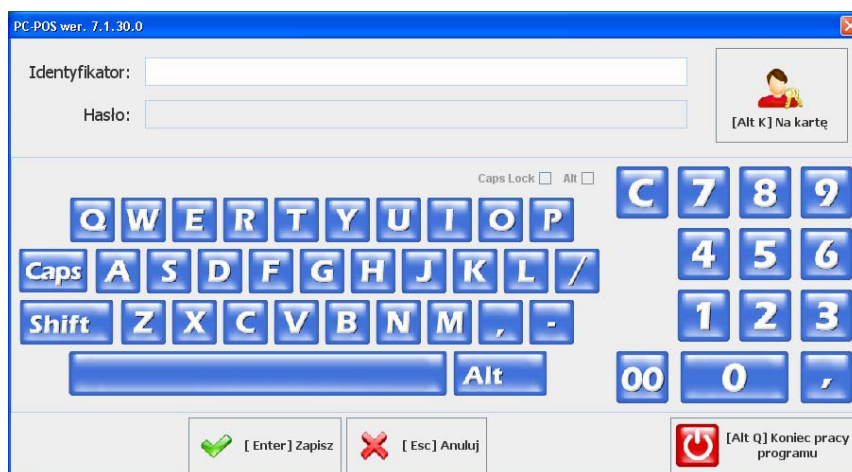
PC-POS wer. 7.1.30.0

Identyfikator:

Hasło:

[Alt K] Na kartę

Caps Lock Alt

Q W E R T Y U I O P

Caps A S D F G H J K L /

Shift Z X C V B N M , -

Alt

C 7 8 9

4 5 6

1 2 3

00 0 ,

[Enter] Zapisz

[Esc] Anuluj

[Alt Q] Koniec pracy programu